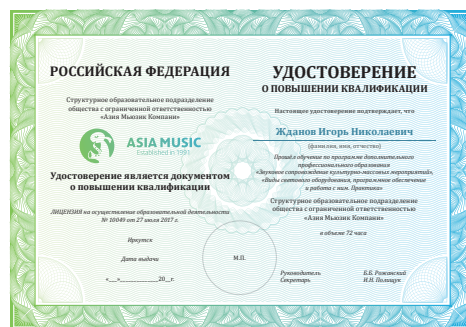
РОССИЙСКАЯ ФЕДЕРАЦИЯ

Структурное образовательное подразделение общества с ограниченной ответственностью «Азия Мьюзик Компани»

ASIA MUSIC
Established in 1991

Удостоверение является документом о повышении квалификации

ЛИЦЕНЗИЯ на осуществление образовательной деятельности № 10049 от 27 июля 2017 г.

Иркутск

Дата выдачи

«___» ________ 20__ г.

М.П.

УДОСТОВЕРЕНИЕ
О ПОВЫШЕНИИ КВАЛИФИКАЦИИ

Настоящее удостоверение подтверждает, что

Жданов Игорь Николаевич

(фамилия, имя, отчество)

Прошёл обучение по программе дополнительного профессионального образования «Звуковое сопровождение культурно-массовых мероприятий», «Виды светового оборудования, программное обеспечение и работа с ним. Практика»

Структурное образовательное подразделение общества с ограниченной ответственностью «Азия Мьюзик Компани»

в объеме 72 часа

Руководитель
Секретарь

Б.Б. Рожанский
И.Н. Полищук